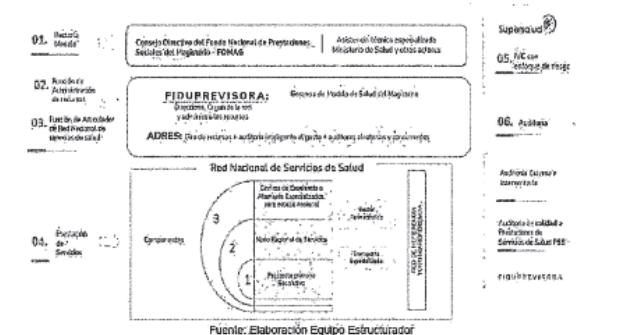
01. Rectoría Estratégica

Consejo Directivo del Fondo Nacional de Prestaciones Sociales del Magisterio - FOMAG

Asistencia técnica especializada Ministerio de Salud y otros actores

Supersalud

05. IVC con enfoque de riesgo

02. Función de Administración de recursos

FIDUPREVISORA:

Gerencia de Modelo de Salud del Magisterio

Directivos, Grupos de la red y administración recursos

03. Función de Articulador de Red Nacional de servicios de salud

ADRES: Giro de recursos + auditoría inteligente al gasto + auditorías aleatorias y concurrentes

06. Auditoría

Red Nacional de Servicios de Salud

Auditoría Externa e Interventoría

3

Centros de Excelencia o Atención Especializados para acción nacional

2

Nodo Regional de Servicios

Nodos Subregionales

1

Prestadores primarios Educativos

Prestadores Especializados

Auditoría de calidad a Prestadores de Servicios de Salud PSS

04. Prestación de Servicios

Componentes

RED DE REFERENCIA Y CONTRARREFERENCIA

FIDUPREVISORA

Fuente: Elaboración Equipo Estructurador